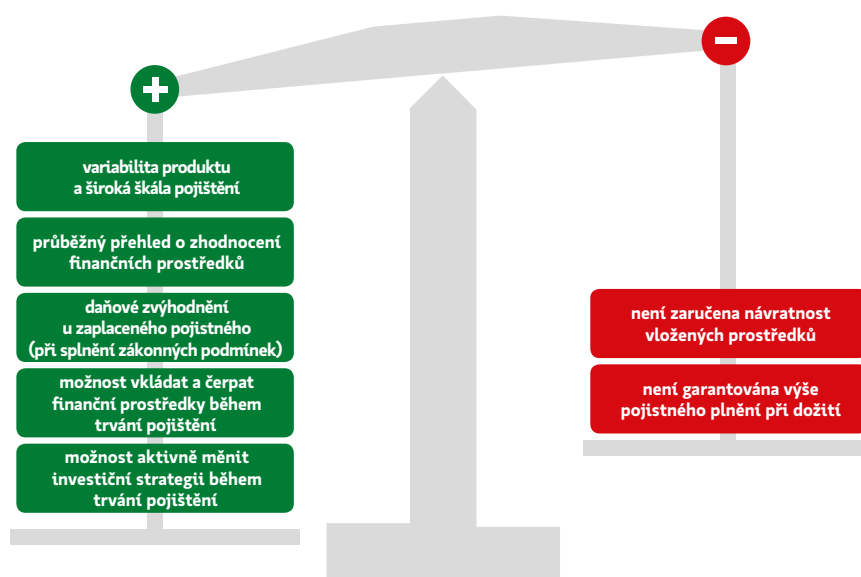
+

variabilita produktu a široká škála pojištění

průběžný přehled o zhodnocení finančních prostředků

daňové zvýhodnění u zaplaceného pojistného (při splnění zákonných podmínek)

možnost vkládat a čerpat finanční prostředky během trvání pojištění

možnost aktivně měnit investiční strategii během trvání pojištění

−

není zaručena návratnost vložených prostředků

není garantována výše pojistného plnění při dožití